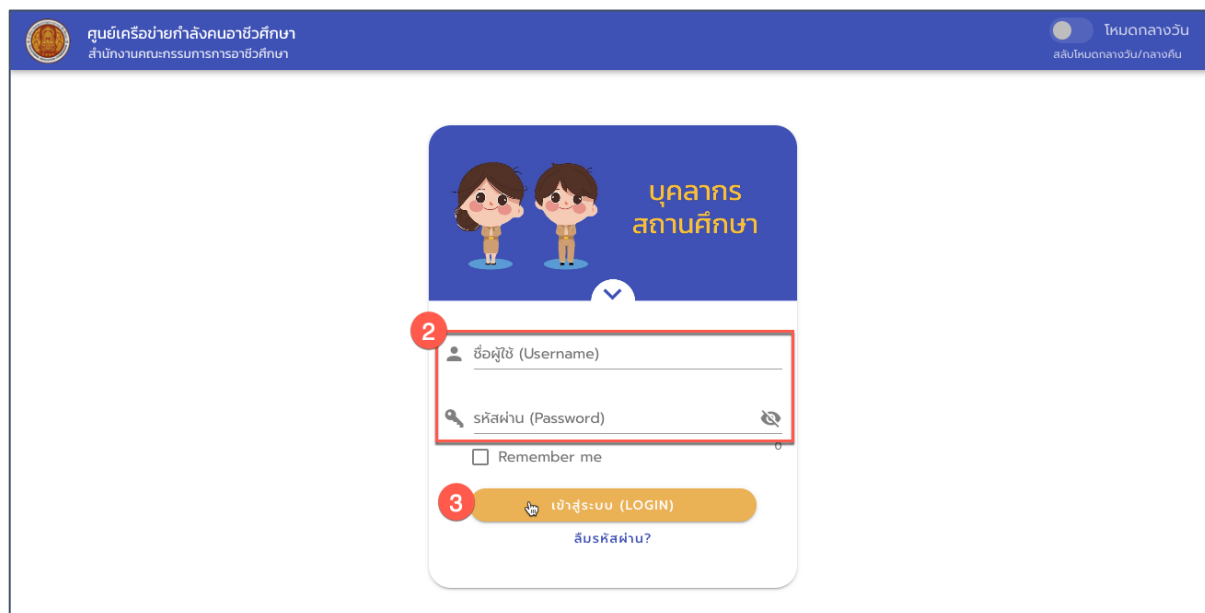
ศูนย์เครือข่ายกำลังคนอาชีวศึกษา
สำนักงานคณะกรรมการการอาชีวศึกษา

โหมดกลางวัน
สลับโหมดกลางวัน/กลางคืน

บุคลากร
สถานศึกษา

2

ชื่อผู้ใช้ (Username)

รหัสผ่าน (Password)

0

Remember me

3

เข้าสู่ระบบ (LOGIN)

ลืมรหัสผ่าน?